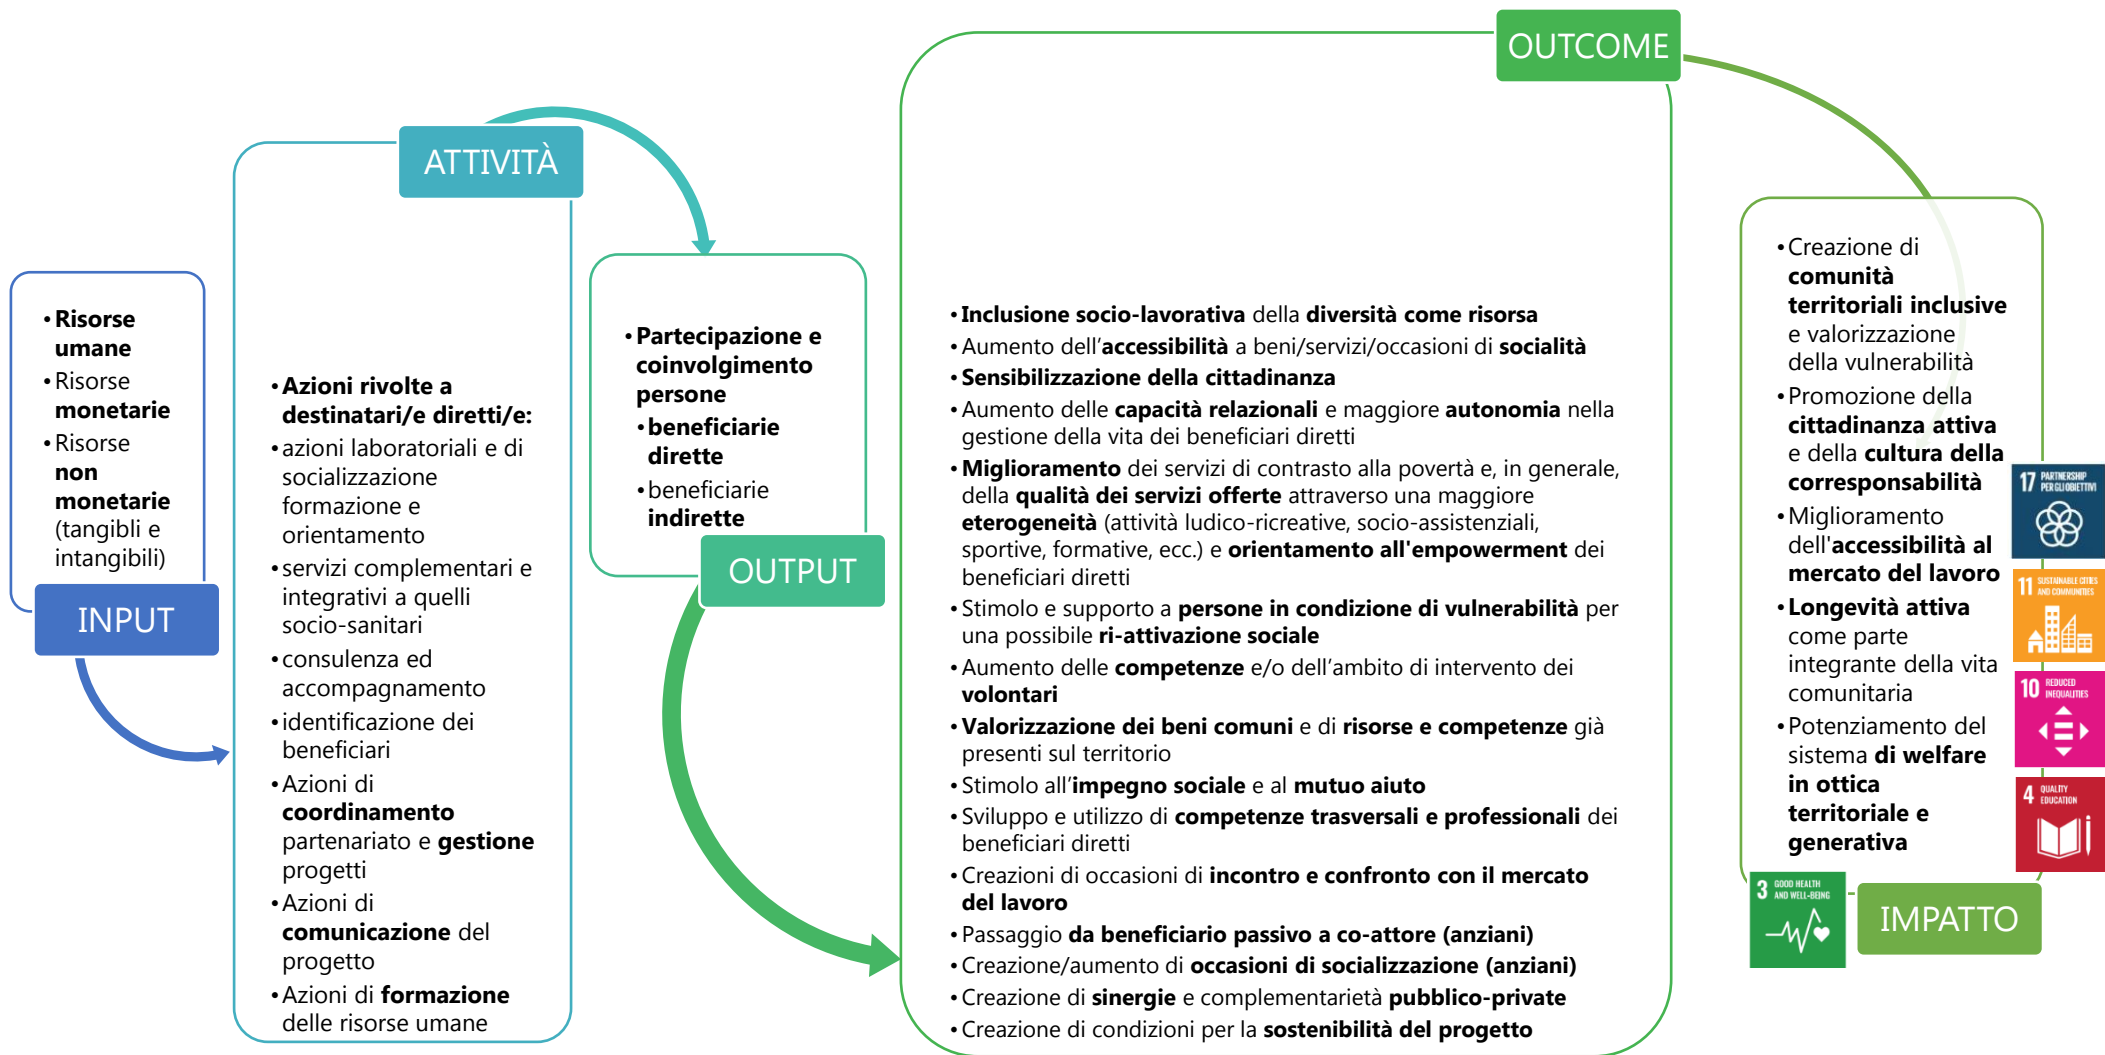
INPUT

• Risorse umane
• Risorse monetarie
• Risorse non monetarie (tangibili e intangibili)

ATTIVITÀ

• Azioni rivolte a destinatari/e diretti/e:
• azioni laboratoriali e di socializzazione formazione e orientamento
• servizi complementari e integrativi a quelli socio-sanitari
• consulenza ed accompagnamento
• identificazione dei beneficiari
• Azioni di coordinamento partenariato e gestione progetti
• Azioni di comunicazione del progetto
• Azioni di formazione delle risorse umane

OUTPUT

• Partecipazione e coinvolgimento persone
• beneficiarie dirette
• beneficiarie indirette

OUTCOME

• Inclusione socio-lavorativa della diversità come risorsa
• Aumento dell'accessibilità a beni/servizi/occasioni di socialità
• Sensibilizzazione della cittadinanza
• Aumento delle capacità relazionali e maggiore autonomia nella gestione della vita dei beneficiari diretti
• Miglioramento dei servizi di contrasto alla povertà e, in generale, della qualità dei servizi offerte attraverso una maggiore eterogeneità (attività ludico-ricreative, socio-assistenziali, sportive, formative, ecc.) e orientamento all'empowerment dei beneficiari diretti
• Stimolo e supporto a persone in condizione di vulnerabilità per una possibile ri-attivazione sociale
• Aumento delle competenze e/o dell'ambito di intervento dei volontari
• Valorizzazione dei beni comuni e di risorse e competenze già presenti sul territorio
• Stimolo all'impegno sociale e al mutuo aiuto
• Sviluppo e utilizzo di competenze trasversali e professionali dei beneficiari diretti
• Creazioni di occasioni di incontro e confronto con il mercato del lavoro
• Passaggio da beneficiario passivo a co-attore (anziani)
• Creazione/aumento di occasioni di socializzazione (anziani)
• Creazione di sinergie e complementarietà pubblico-private
• Creazione di condizioni per la sostenibilità del progetto

IMPATTO

• Creazione di comunità territoriali inclusive e valorizzazione della vulnerabilità
• Promozione della cittadinanza attiva e della cultura della corresponsabilità
• Miglioramento dell'accessibilità al mercato del lavoro
• Longevità attiva come parte integrante della vita comunitaria
• Potenziamento del sistema di welfare in ottica territoriale e generativa

17 PARTNERSHIP PER GLI OBIETTIVI
11 SUSTAINABLE CITIES AND COMMUNITIES
10 REDUCED INEQUALITIES
4 QUALITY EDUCATION
3 GOOD HEALTH AND WELL-BEING